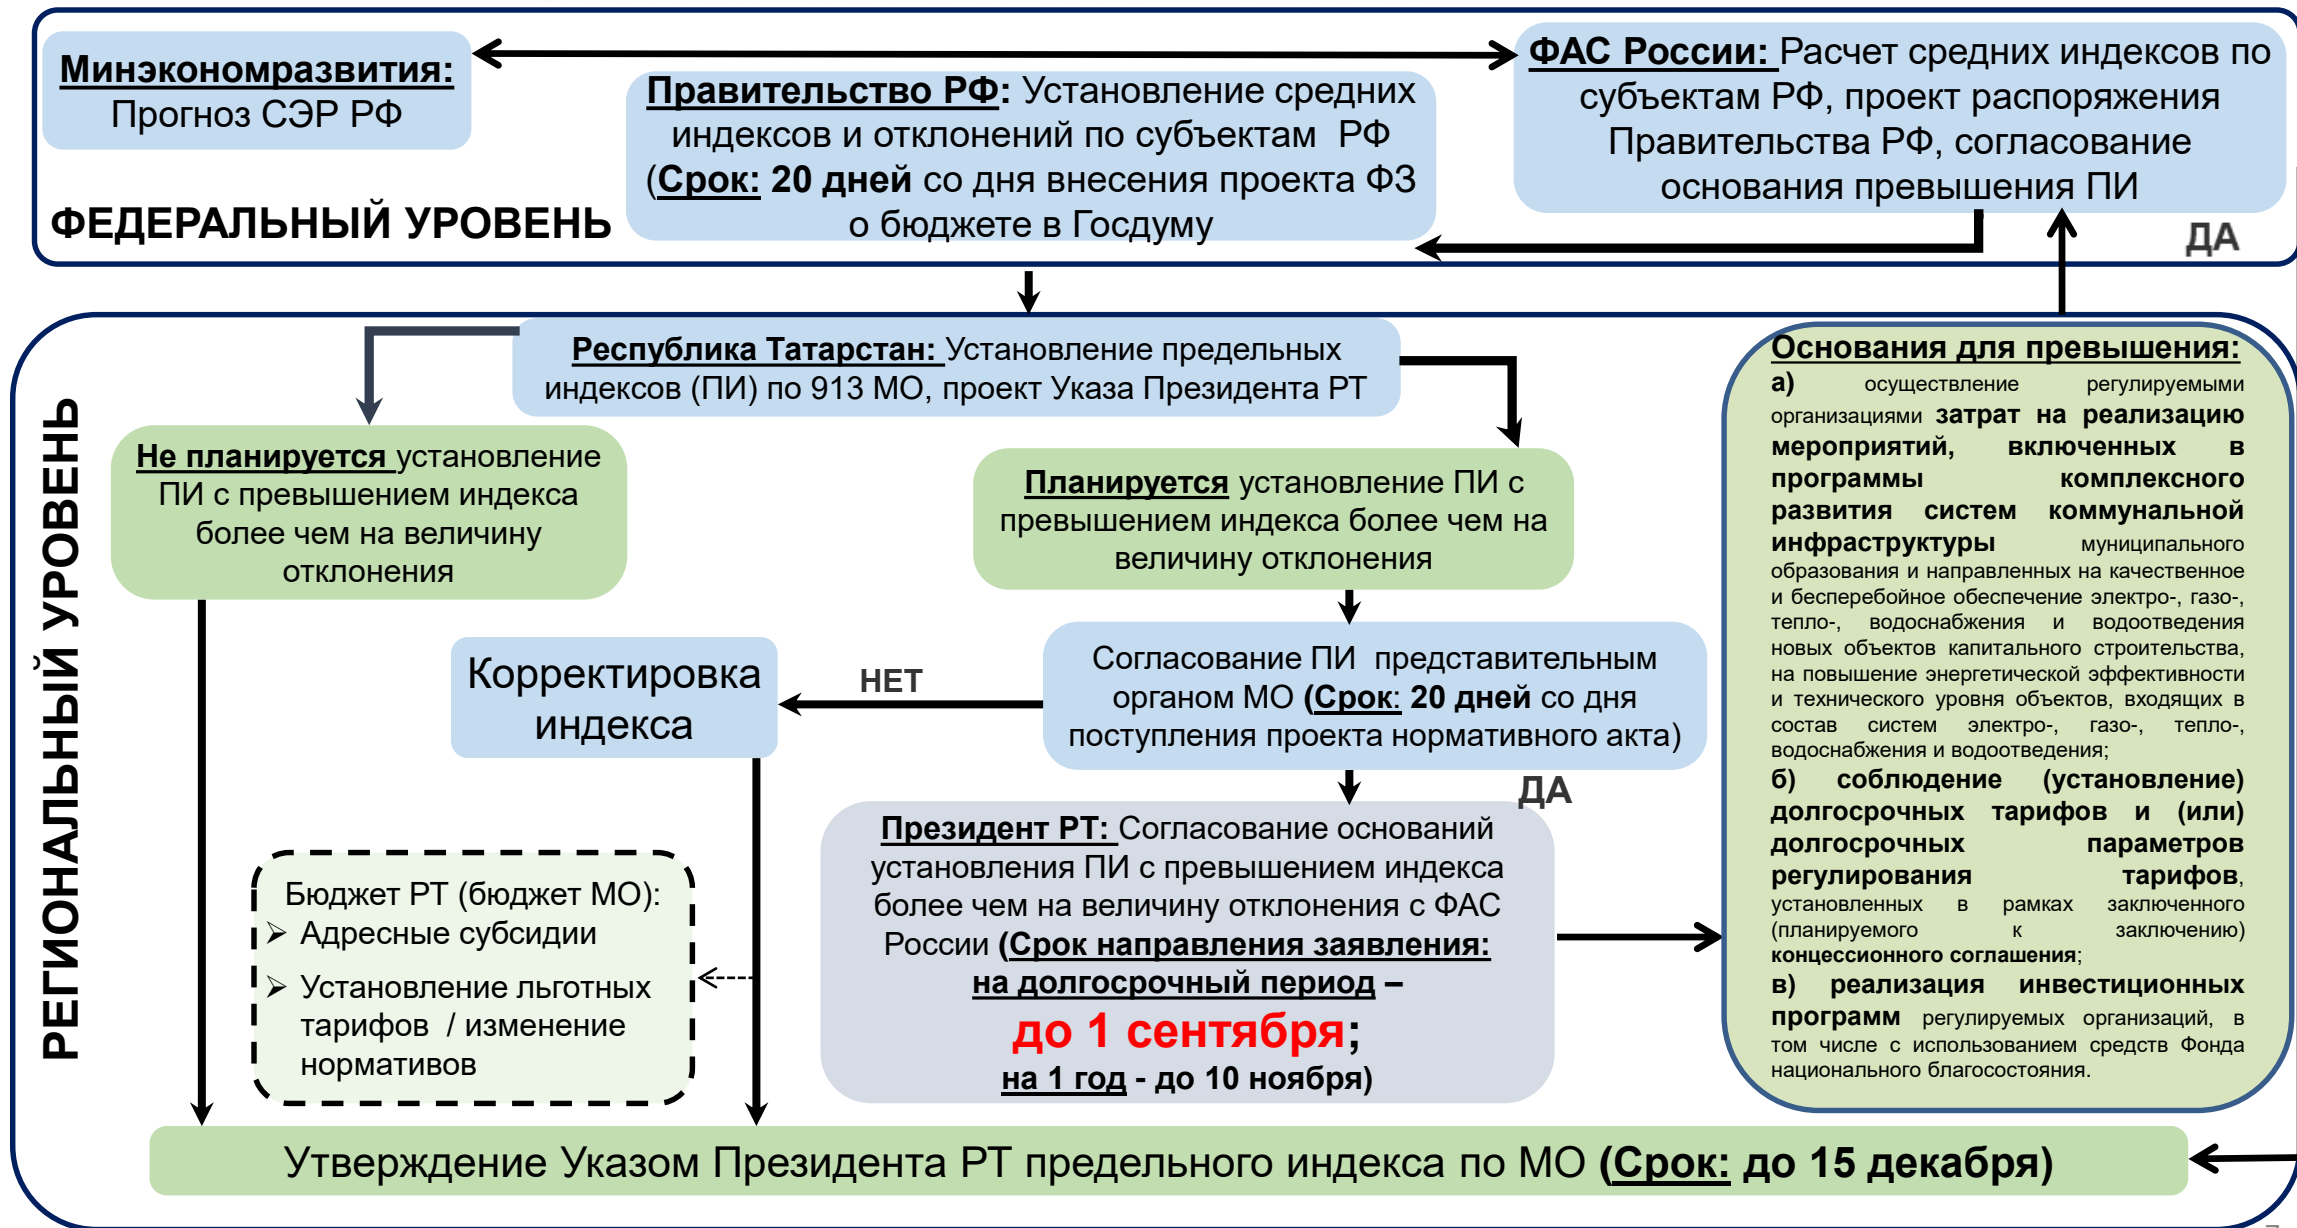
Минэкономразвития: Прогноз СЭР РФ

Правительство РФ: Установление средних индексов и отклонений по субъектам РФ (Срок: 20 дней со дня внесения проекта ФЗ о бюджете в Госдуму

ФАС России: Расчет средних индексов по субъектам РФ, проект распоряжения Правительства РФ, согласование основания превышения ПИ

ФЕДЕРАЛЬНЫЙ УРОВЕНЬ

ДА

РЕГИОНАЛЬНЫЙ УРОВЕНЬ

Республика Татарстан: Установление предельных индексов (ПИ) по 913 МО, проект Указа Президента РТ

Не планируется установление ПИ с превышением индекса более чем на величину отклонения

Планируется установление ПИ с превышением индекса более чем на величину отклонения

Корректировка индекса

НЕТ

Согласование ПИ представительным органом МО (Срок: 20 дней со дня поступления проекта нормативного акта)

ДА

Президент РТ: Согласование оснований установления ПИ с превышением индекса более чем на величину отклонения с ФАС России (Срок направления заявления: на долгосрочный период – до 1 сентября; на 1 год - до 10 ноября)

Бюджет РТ (бюджет МО):
➢ Адресные субсидии
➢ Установление льготных тарифов / изменение нормативов

Основания для превышения:
а) осуществление регулируемыми организациями затрат на реализацию мероприятий, включенных в программы комплексного развития систем коммунальной инфраструктуры муниципального образования и направленных на качественное и бесперебойное обеспечение электро-, газо-, тепло-, водоснабжения и водоотведения новых объектов капитального строительства, на повышение энергетической эффективности и технического уровня объектов, входящих в состав систем электро-, газо-, тепло-, водоснабжения и водоотведения;
б) соблюдение (установление) долгосрочных тарифов и (или) долгосрочных параметров регулирования тарифов, установленных в рамках заключенного (планируемого к заключению) концессионного соглашения;
в) реализация инвестиционных программ регулируемых организаций, в том числе с использованием средств Фонда национального благосостояния.

Утверждение Указом Президента РТ предельного индекса по МО (Срок: до 15 декабря)